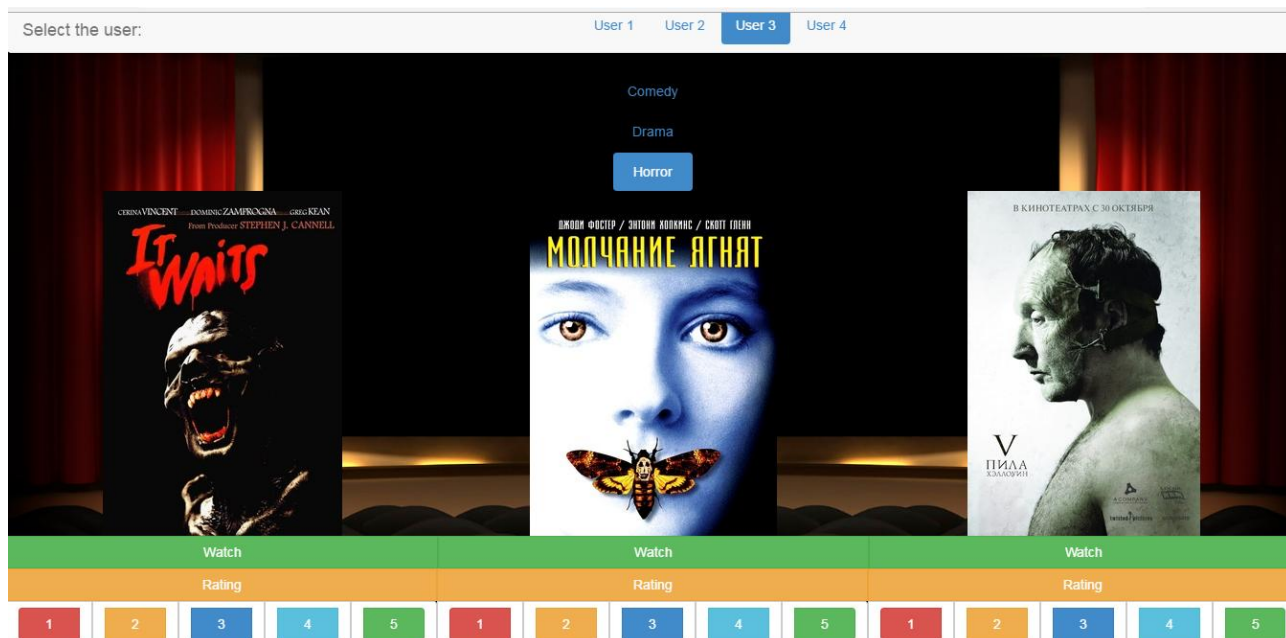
Select the user:

User 1 User 2 User 3 User 4

Comedy

Drama

Horror

CERINA VINCENT DOMINIC ZAMPROGNA GREG KEAN
From Producer STEPHEN J. CANNELL
IT WAITS

ДЖОДИ ФОСТЕР / ЭНТОНИ ХОПКИНС / СКОТТ ГЛЕНН
МОЛЧАНИЕ ЯГНЯТ

В КИНОТЕАТРАХ С 30 ОКТЯБРЯ
V
ПИЛА
ХЭЛЛОУИН

Watch | Watch | Watch

Rating | Rating | Rating

1 2 3 4 5 1 2 3 4 5 1 2 3 4 5